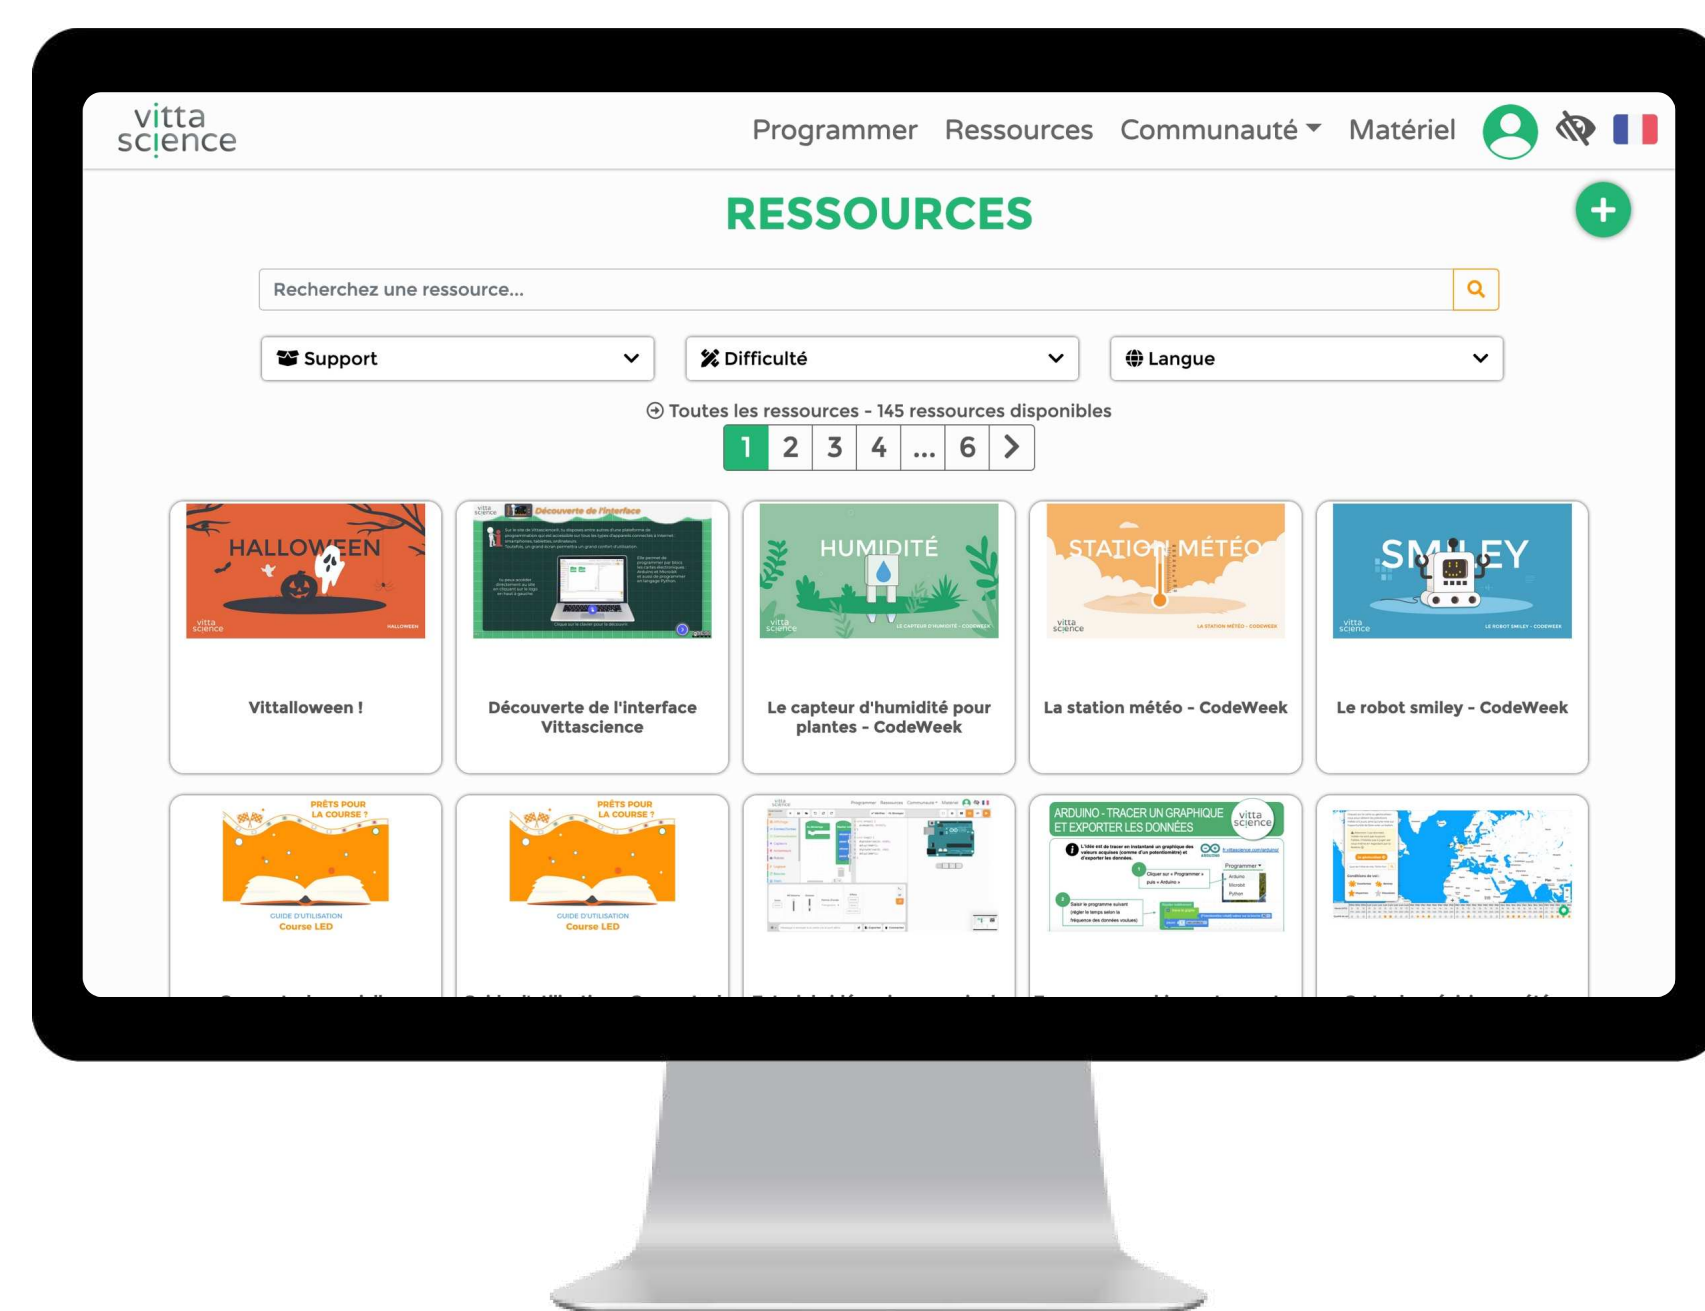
vitta science

Programmer Ressources Communauté Matériel

RESSOURCES

Recherchez une ressource...

Support
Difficulté
Langue

Toutes les ressources - 145 ressources disponibles

1 2 3 4 ... 6

HALLOWEEN
vitta science HALLOWEEN

Vittalloween !

Découverte de l'interface

Découverte de l'interface Vittascience

HUMIDITÉ
vitta science LE CAPTEUR D'HUMIDITÉ - CODEWEEK

Le capteur d'humidité pour plantes - CodeWeek

STATION MÉTÉO
vitta science LA STATION MÉTÉO - CODEWEEK

La station météo - CodeWeek

SMILEY
vitta science LE ROBOT SMILEY - CODEWEEK

Le robot smiley - CodeWeek

PRÊTS POUR LA COURSE ?
GUIDE D'UTILISATION
Course LED

PRÊTS POUR LA COURSE ?
GUIDE D'UTILISATION
Course LED

ARDUINO - TRACER UN GRAPHIQUE ET EXPORTER LES DONNÉES
vitta science